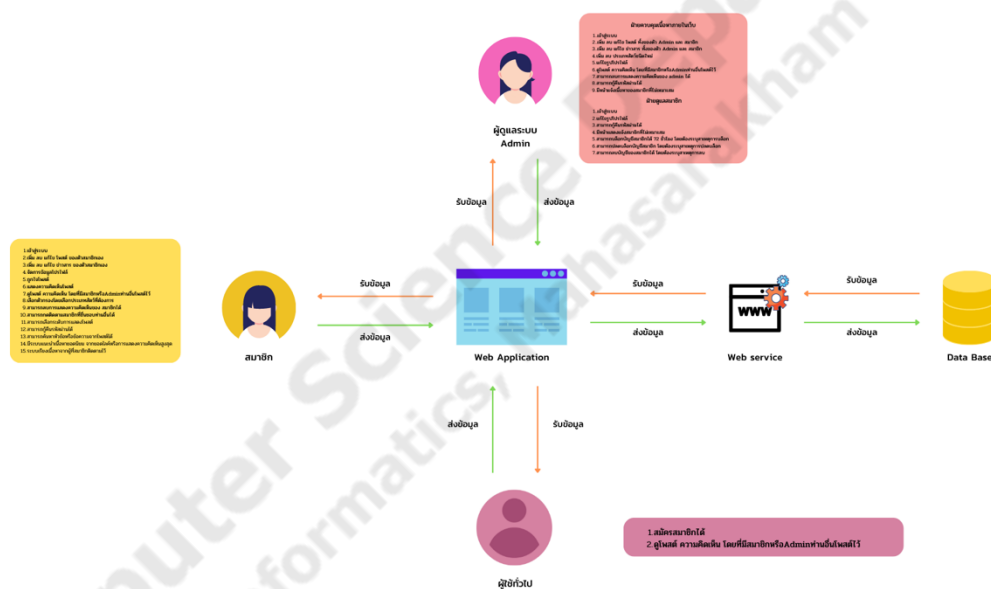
ผู้ดูแลระบบ
Admin

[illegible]

รับข้อมูล
ส่งข้อมูล

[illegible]

สมาชิก

รับข้อมูล
ส่งข้อมูล

Web Application

รับข้อมูล
ส่งข้อมูล

www

Web service

รับข้อมูล
ส่งข้อมูล

Data Base

ส่งข้อมูล
รับข้อมูล

ผู้ใช้ทั่วไป

1.สมัครสมาชิกได้
2. ดูโพสต์ ความคิดเห็น โดยที่มีสมาชิกหรือAdminท่านอื่นโพสต์ไว้

Computer Science
Informatics, Mahasarakham